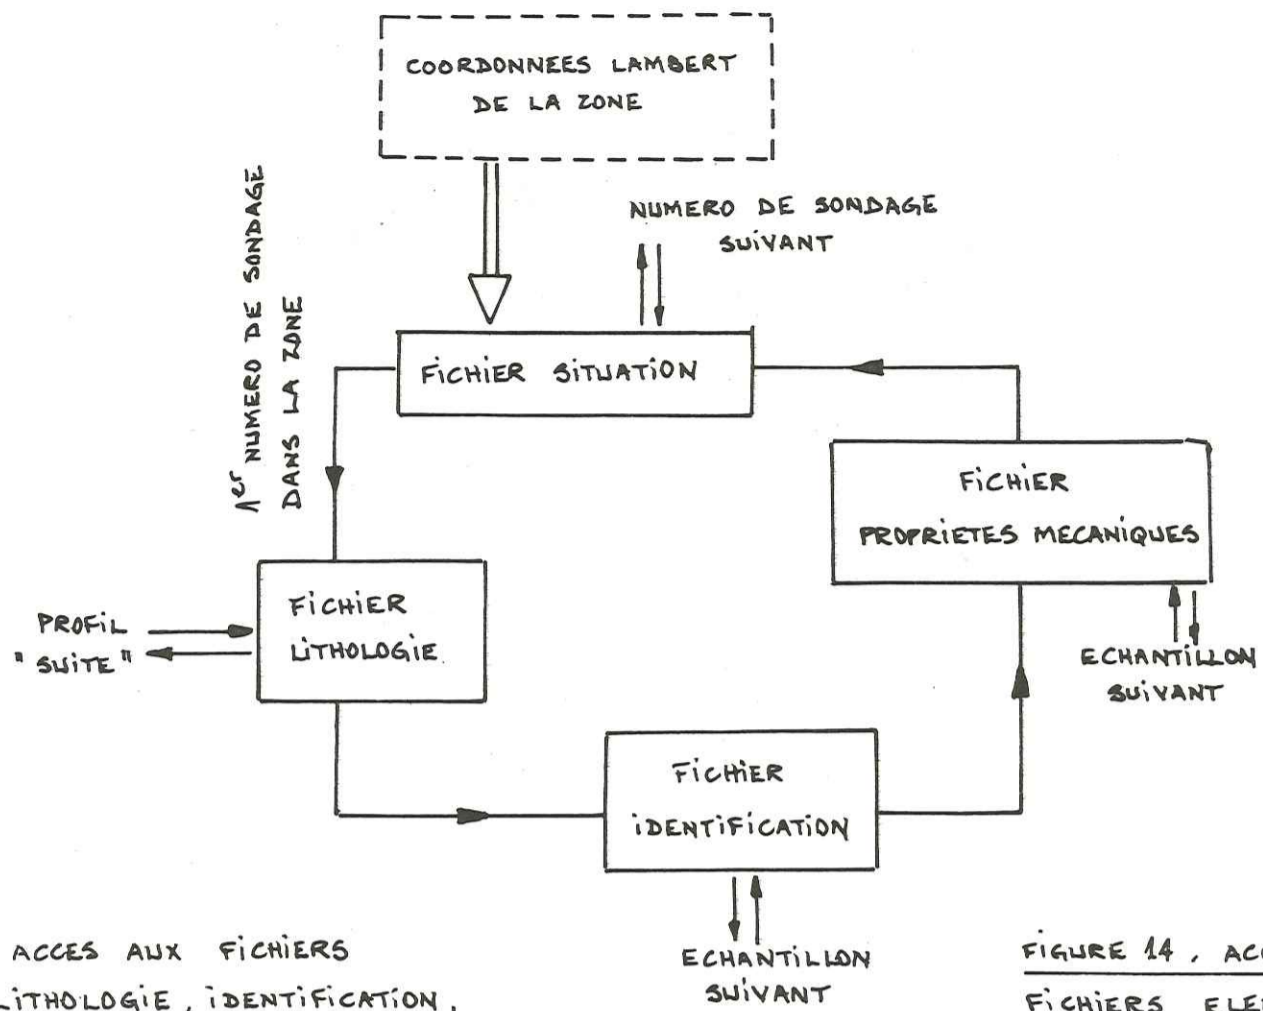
COORDONNEES LAMBERT DE LA ZONE

NUMERO DE SONDAGE SUIVANT

$1^{er}$ NUMERO DE SONDAGE DANS LA ZONE

FICHIER SITUATION

FICHIER PROPRIETES MECANIQUES

PROFIL "SUITE"

FICHIER LITHOLOGIE

ECHANTILLON SUIVANT

FICHIER IDENTIFICATION

ECHANTILLON SUIVANT

ACCES AUX FICHIERS LITHOLOGIE, IDENTIFICATION,

FIGURE 14, AC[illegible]

FICHIERS ELE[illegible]